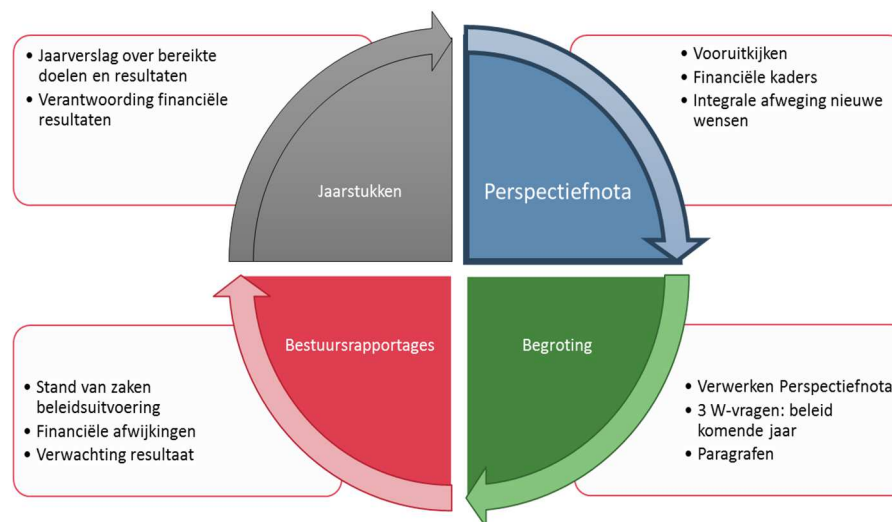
- Jaarverslag over bereikte doelen en resultaten
- Verantwoording financiële resultaten

Jaarstukken

Perspectiefnota

- Vooruitkijken
- Financiële kaders
- Integrale afweging nieuwe wensen

Bestuursrapportages

- Stand van zaken beleidsuitvoering
- Financiële afwijkingen
- Verwachting resultaat

Begroting

- Verwerken Perspectiefnota
- 3 W-vragen: beleid komende jaar
- Paragrafen